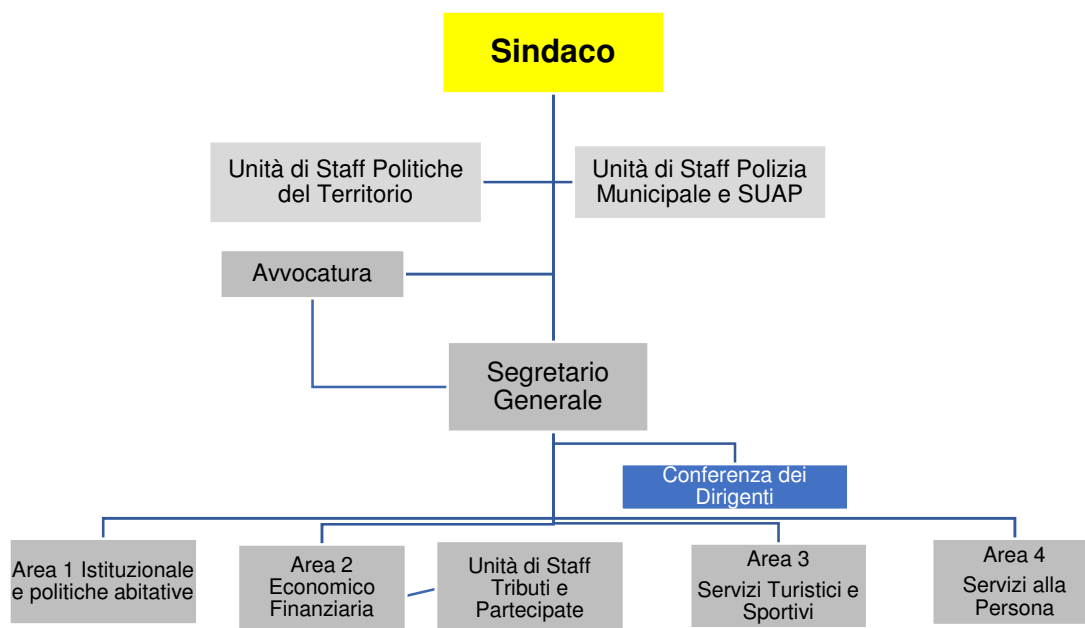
Sindaco

Unità di Staff Politiche del Territorio

Unità di Staff Polizia Municipale e SUAP

Avvocatura

Segretario Generale

Conferenza dei Dirigenti

Area 1 Istituzionale e politiche abitative

Area 2 Economico Finanziaria

Unità di Staff Tributi e Partecipate

Area 3 Servizi Turistici e Sportivi

Area 4 Servizi alla Persona